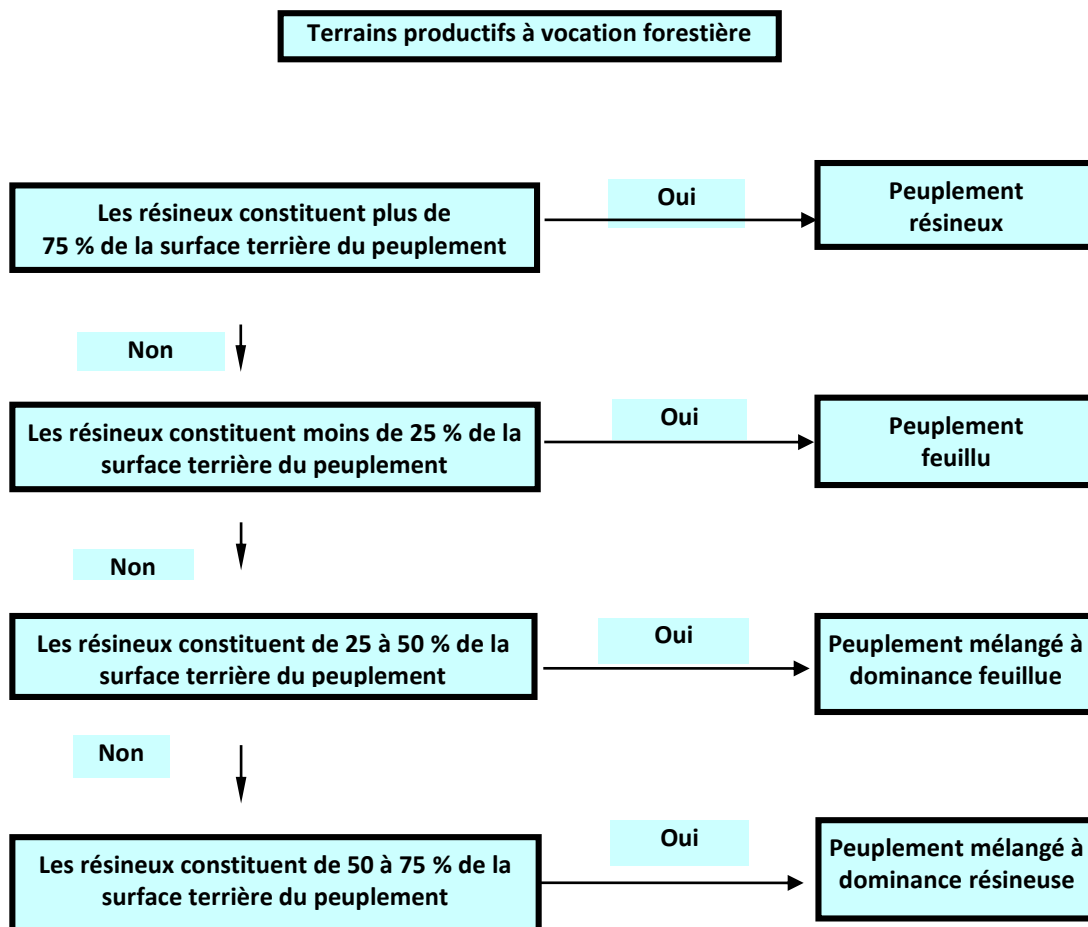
Terrains productifs à vocation forestière

Les résineux constituent plus de 75 % de la surface terrière du peuplement

Oui

Peuplement résineux

Non

Les résineux constituent moins de 25 % de la surface terrière du peuplement

Oui

Peuplement feuillu

Non

Les résineux constituent de 25 à 50 % de la surface terrière du peuplement

Oui

Peuplement mélangé à dominance feuillue

Non

Les résineux constituent de 50 à 75 % de la surface terrière du peuplement

Oui

Peuplement mélangé à dominance résineuse